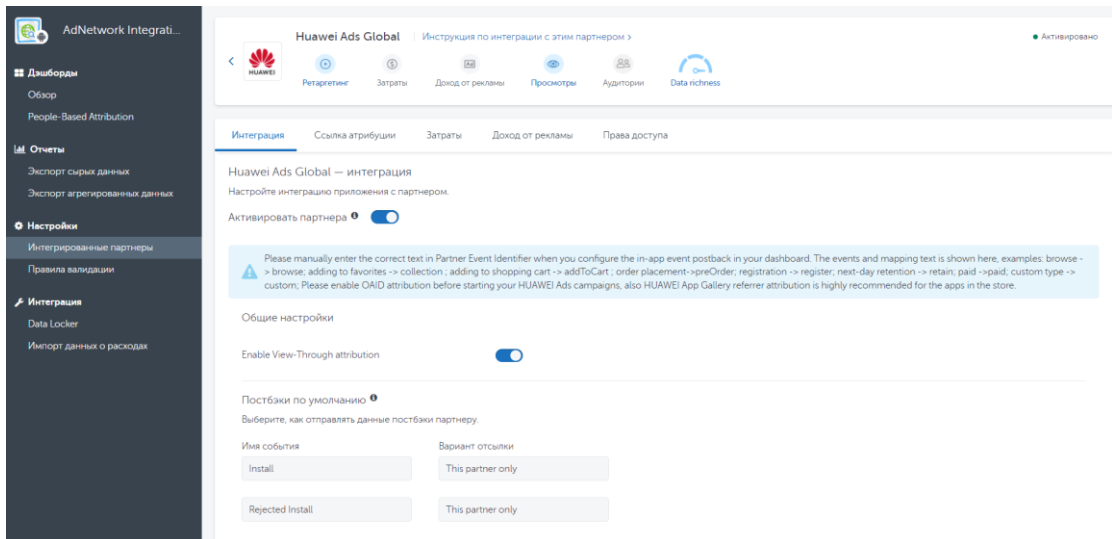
AdNetwork Integrati...

Дэшборды
Обзор
People-Based Attribution

Отчеты
Экспорт сырых данных
Экспорт агрегированных данных

Настройки
Интегрированные партнеры
Правила валидации

Интеграция
Data Locker
Импорт данных о расходах

Huawei Ads Global | Инструкция по интеграции с этим партнером >

• Активировано

HUAWEI

Ретаргетинг Затраты Доход от рекламы Просмотры Аудитории Data richness

Интеграция Ссылка атрибуции Затраты Доход от рекламы Права доступа

Huawei Ads Global — интеграция

Настройте интеграцию приложения с партнером.

Активировать партнера

Please manually enter the correct text in Partner Event Identifier when you configure the in-app event postback in your dashboard. The events and mapping text is shown here, examples: browse -> browse; adding to favorites -> collection ; adding to shopping cart -> addToCart ; order placement->preOrder; registration -> register; next-day retention -> retain; paid ->paid; custom type -> custom; Please enable OAID attribution before starting your HUAWEI Ads campaigns, also HUAWEI App Gallery referrer attribution is highly recommended for the apps in the store.

Общие настройки

Enable View-Through attribution

Постбэки по умолчанию

Выберите, как отправлять данные постбэки партнеру.

| Имя события | Вариант отсылки |
|---|---|
| Install | This partner only |
| Rejected Install | This partner only |